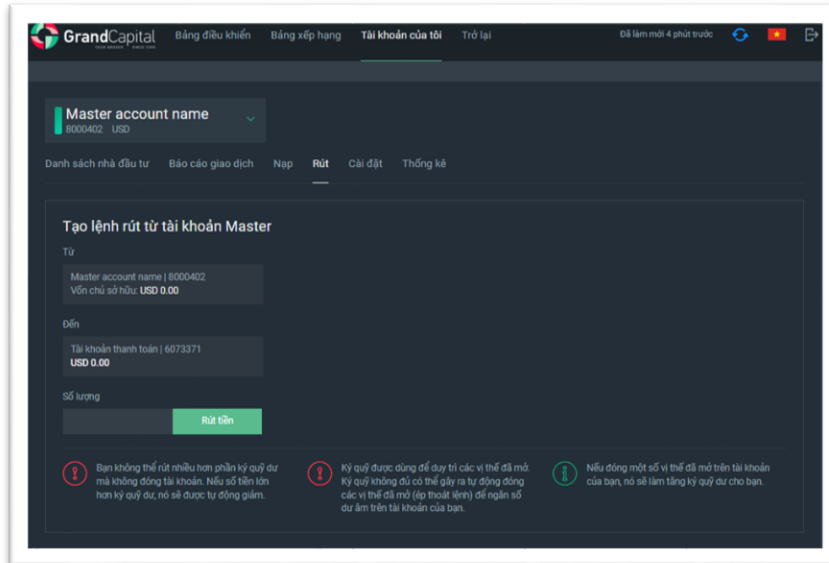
GrandCapital YOUR BROKER SINCE 2006

Bảng điều khiển Bảng xếp hạng Tài khoản của tôi Trở lại

Đã làm mới 4 phút trước

Master account name
8000402 USD

Danh sách nhà đầu tư Báo cáo giao dịch Nạp Rút Cài đặt Thống kê

Tạo lệnh rút từ tài khoản Master

Từ

Master account name | 8000402
Vốn chủ sở hữu: USD 0.00

Đến

Tài khoản thanh toán | 6073371
USD 0.00

Số lượng

Rút tiền

Bạn không thể rút nhiều hơn phần ký quỹ dư mà không đóng tài khoản. Nếu số tiền lớn hơn ký quỹ dư, nó sẽ được tự động giảm.

Ký quỹ được dùng để duy trì các vị thế đã mở. Ký quỹ không đủ có thể gây ra tự động đóng các vị thế đã mở (ép thoát lệnh) để ngăn số dư âm trên tài khoản của bạn.

Nếu đóng một số vị thế đã mở trên tài khoản của bạn, nó sẽ làm tăng ký quỹ dư cho bạn.